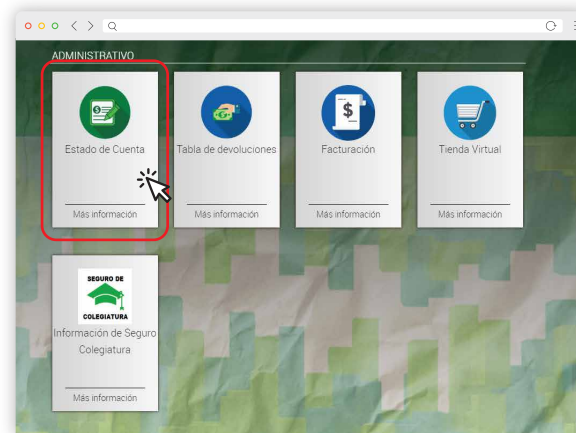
ADMINISTRATIVO

Estado de Cuenta

Más información

Tabla de devoluciones

Más información

$

Facturación

Más información

Tienda Virtual

Más información

SEGURO DE
COLEGIATURA

Información de Seguro Colegiatura

Más información